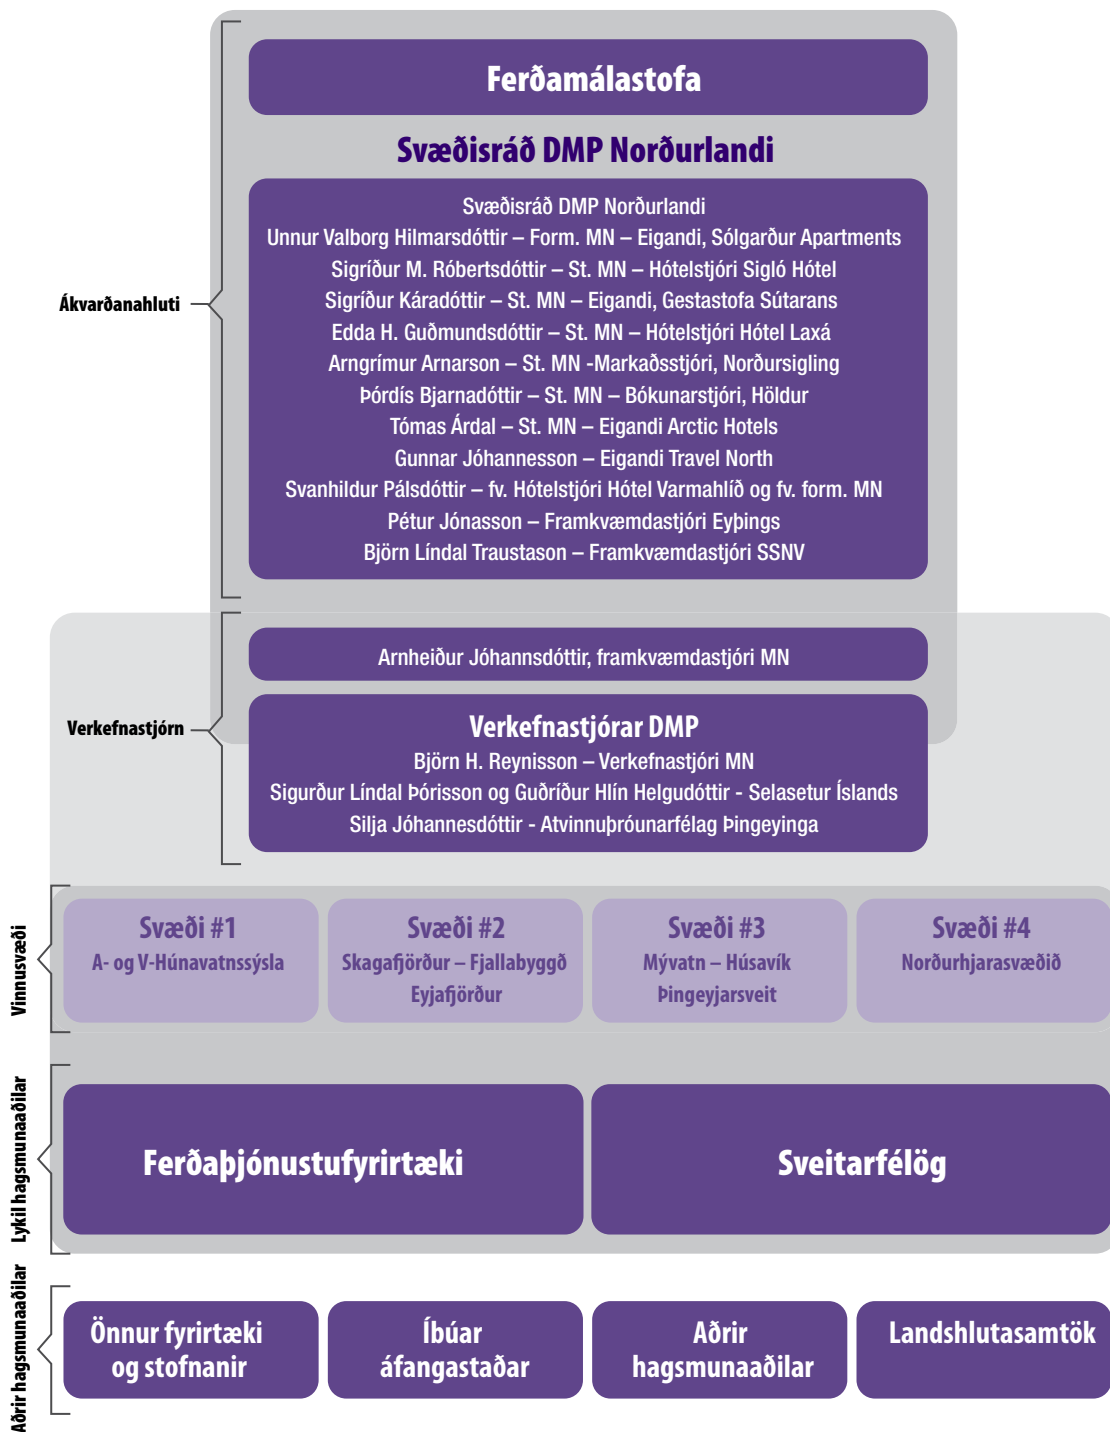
Ferðamálastofa

Svæðisráð DMP Norðurlandi

Svæðisráð DMP Norðurlandi
Unnur Valborg Hilmarsdóttir – Form. MN – Eigandi, Sólgarður Apartments
Sigríður M. Róbertsdóttir – St. MN – Hótelstjóri Sigló Hótel
Sigríður Káradóttir – St. MN – Eigandi, Gestastofa Sútarans
Edda H. Guðmundsdóttir – St. MN – Hótelstjóri Hótel Laxá
Arngrímur Arnarson – St. MN -Markaðsstjóri, Norðursigling
Þórdís Bjarnadóttir – St. MN – Bókunarstjóri, Höldur
Tómas Árdal – St. MN – Eigandi Arctic Hotels
Gunnar Jóhannesson – Eigandi Travel North
Svanhildur Pálsdóttir – fv. Hótelstjóri Hótel Varmahlíð og fv. form. MN
Pétur Jónasson – Framkvæmdastjóri Eyþings
Björn Líndal Traustason – Framkvæmdastjóri SSNV

Ákvarðanahluti

Arnheiður Jóhannsdóttir, framkvæmdastjóri MN

Verkefnastjórn

Verkefnastjórar DMP
Björn H. Reynisson – Verkefnastjóri MN
Sigurður Líndal Þórisson og Guðríður Hlín Helgudóttir - Selasetur Íslands
Silja Jóhannesdóttir - Atvinnuþróunarfélag Þingeyinga

Vinnusvæði

Svæði #1
A- og V-Húnavatnssýsla

Svæði #2
Skagafjörður – Fjallabyggð
Eyjafjörður

Svæði #3
Mývatn – Húsavík
Þingeyjarsveit

Svæði #4
Norðurhjarasvæðið

Lykil hagsmunaaðilar

Ferðaþjónustufyrirtæki

Sveitarfélög

Aðrir hagsmunaaðilar

Önnur fyrirtæki og stofnanir

Íbúar áfangastaðar

Aðrir hagsmunaaðilar

Landshlutasamtök